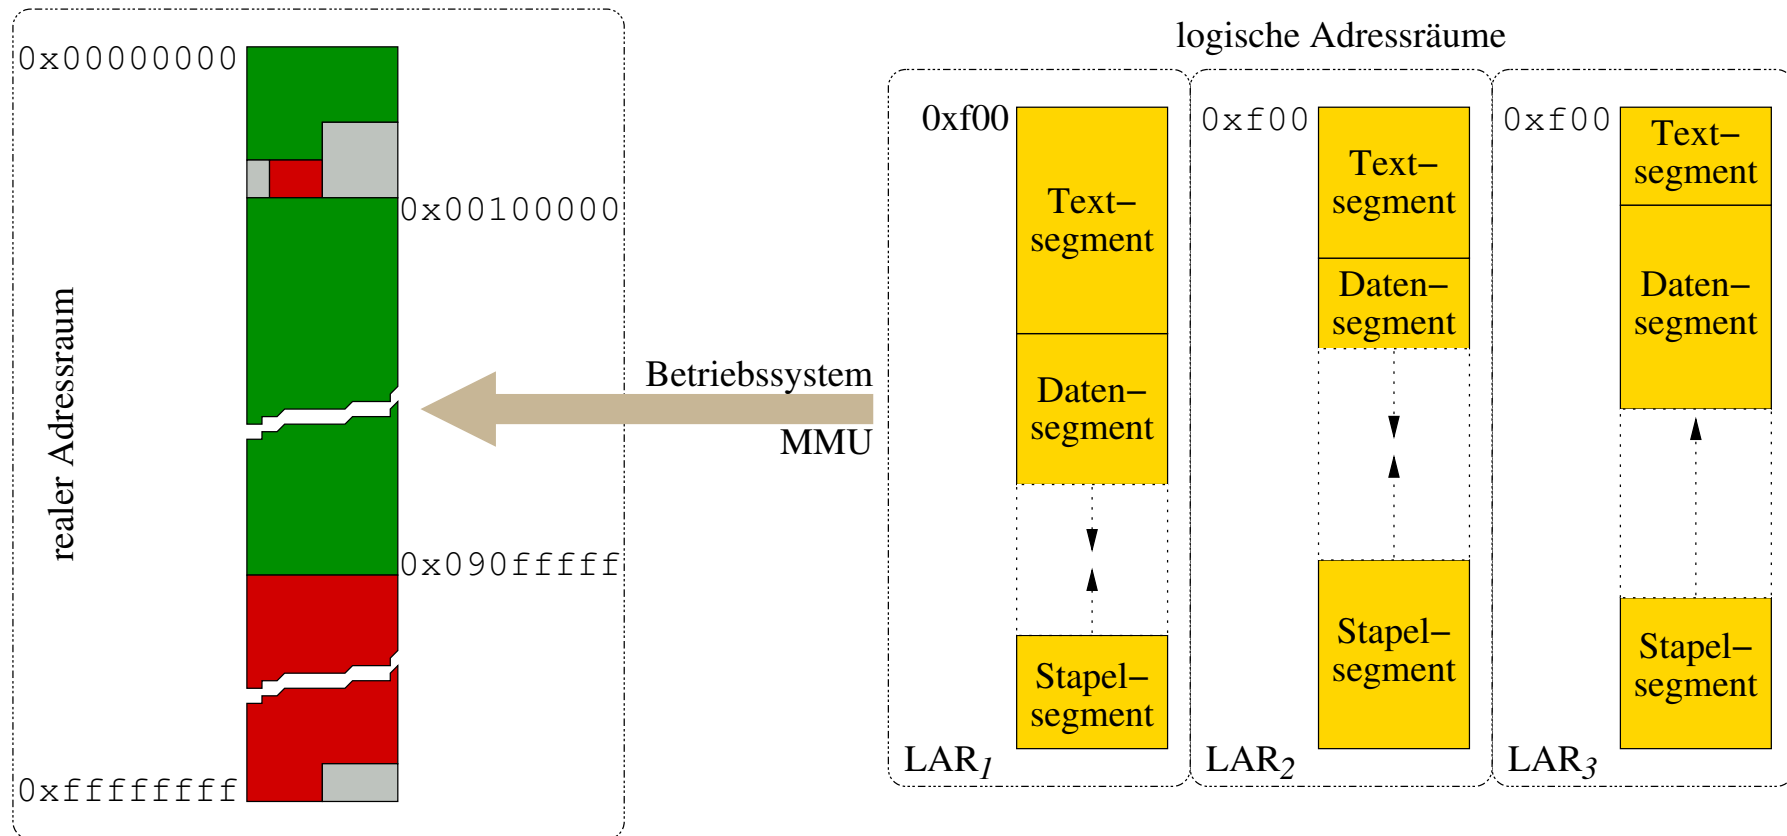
0x00000000

0x00100000

realer Adressraum

0x090fffff

0xffffffff

Betriebssystem

MMU

logische Adressräume

0xf00

Text–segment

Daten–segment

Stapel–segment

LAR$_1$

0xf00

Text–segment

Daten–segment

Stapel–segment

LAR$_2$

0xf00

Text–segment

Daten–segment

Stapel–segment

LAR$_3$